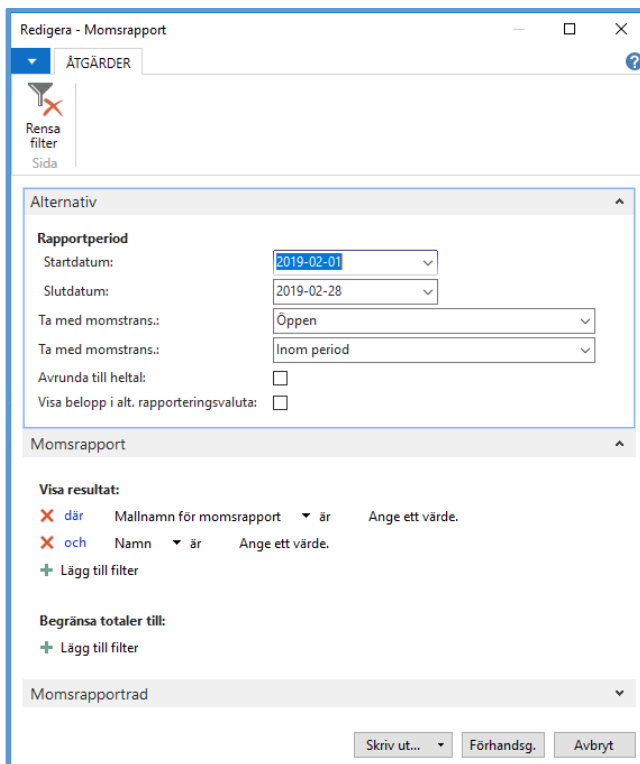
Redigera - Momsrapport

ÅTGÄRDER

Rensa filter

Sida

Alternativ

Rapportperiod

Startdatum: 2019-02-01

Slutdatum: 2019-02-28

Ta med momstrans.: Öppen

Ta med momstrans.: Inom period

Avrunda till heltal:

Visa belopp i alt. rapporteringsvaluta:

Momsrapport

Visa resultat:

där Mallnamn för momsrapport är Ange ett värde.

och Namn är Ange ett värde.

Lägg till filter

Begränsa totaler till:

Lägg till filter

Momsrapportrad

Skriv ut... Förhandsg. Avbryt